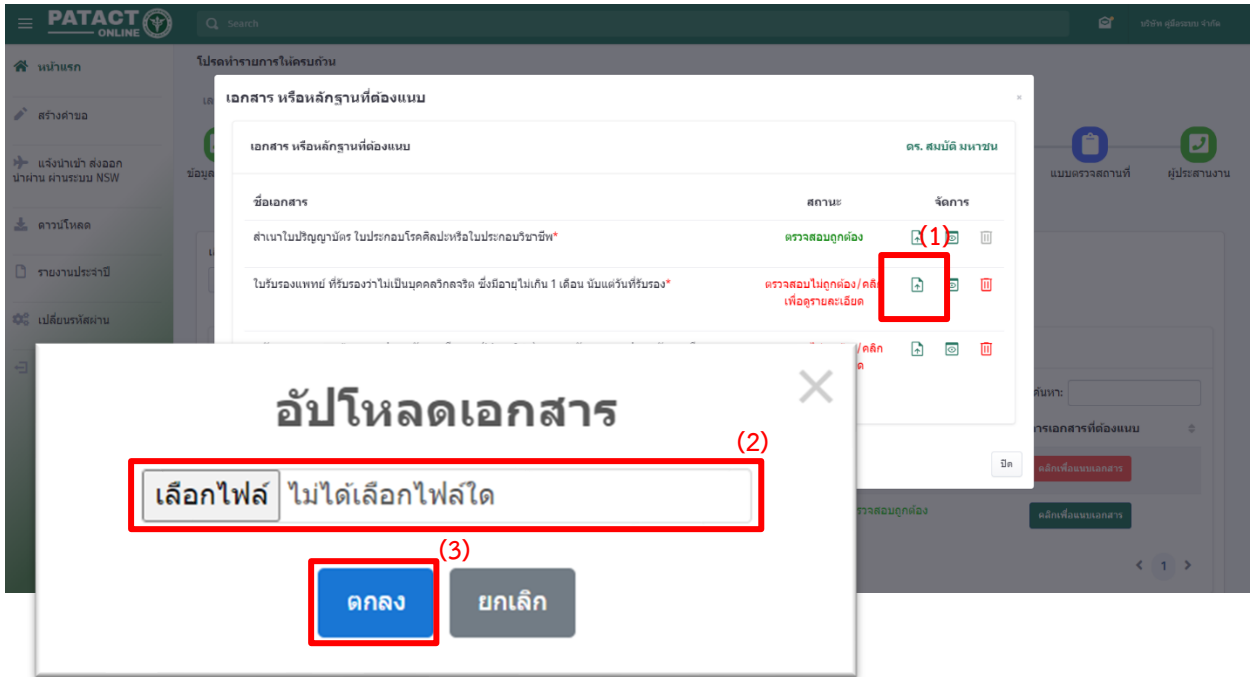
PATACT ONLINE

Search

บริษัท ผู้ยื่นขอ จำกัด

หน้าแรก

สร้างคำขอ

แจ้งนำเข้า ส่งออก นำผ่าน ผ่านระบบ NSW

ดาวน์โหลด

รายงานประจำปี

เปลี่ยนรหัสผ่าน

โปรดทำรายการให้ครบถ้วน

ข้อมูล

แบบตรวจสถานที่

ผู้ประสานงาน

เอกสาร หรือหลักฐานที่ต้องแนบ

×

เอกสาร หรือหลักฐานที่ต้องแนบ

ดร. สมบัติ มหาชน

| ชื่อเอกสาร | สถานะ | จัดการ |
|---|---|---|
| สำเนาใบปริญญาบัตร ใบประกอบโรคศิลปะหรือใบประกอบวิชาชีพ* | ตรวจสอบถูกต้อง | |
| ใบรับรองแพทย์ ที่รับรองว่าไม่เป็นบุคคลวิกลจริต ซึ่งมีอายุไม่เกิน 1 เดือน นับแต่วันที่รับรอง* | ตรวจสอบไม่ถูกต้อง/คลิกเพื่อดูรายละเอียด | |
| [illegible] | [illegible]/คลิก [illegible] | |

(1)

ปิด

ค้นหา:

การเอกสารที่ต้องแนบ

คลิกเพื่อแนบเอกสาร

ตรวจสอบถูกต้อง

คลิกเพื่อแนบเอกสาร

1

อัปโหลดเอกสาร

(2)

เลือกไฟล์ ไม่ได้เลือกไฟล์ใด

(3)

ตกลง

ยกเลิก